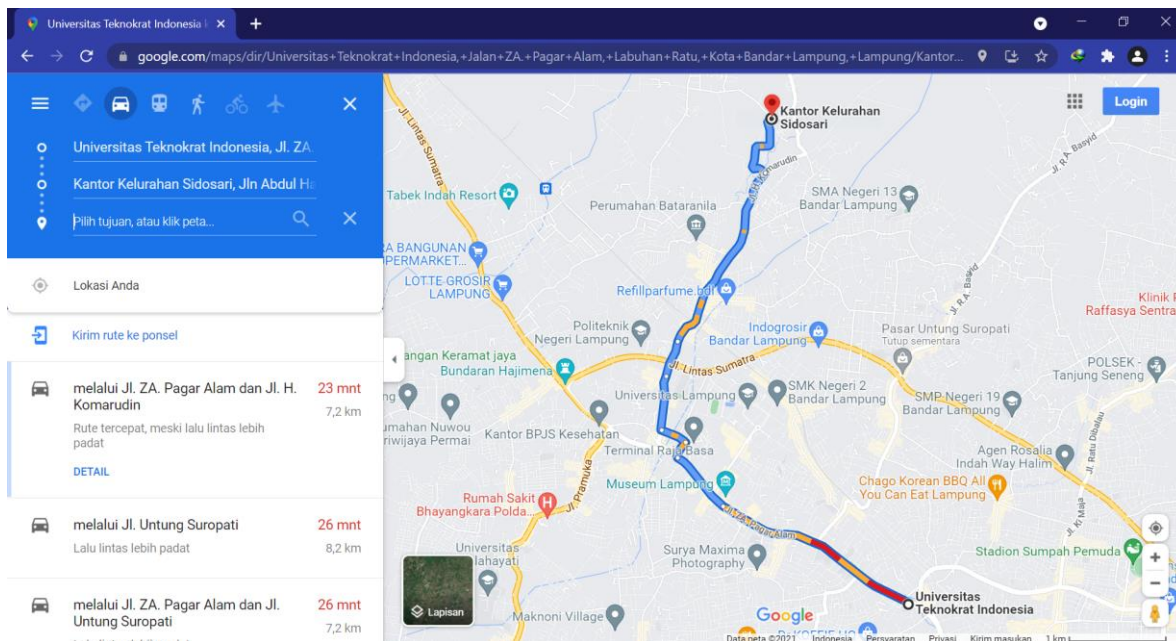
Universitas Teknokrat Indonesia | ×
+

google.com/maps/dir/Universitas+Teknokrat+Indonesia,+Jalan+ZA.+Pagar+Alam,+Labuhan+Ratu,+Kota+Bandar+Lampung,+Lampung/Kantor...

Universitas Teknokrat Indonesia, Jl. ZA
Kantor Kelurahan Sidosari, Jln Abdul Ha
Pilih tujuan, atau klik peta...

Lokasi Anda

Kirim rute ke ponsel

melalui Jl. ZA. Pagar Alam dan Jl. H. Komarudin
23 mnt
7,2 km
Rute tercepat, meski lalu lintas lebih padat
DETAIL

melalui Jl. Untung Suropati
26 mnt
8,2 km
Lalu lintas lebih padat

melalui Jl. ZA. Pagar Alam dan Jl. Untung Suropati
26 mnt
7,2 km

Login
Kantor Kelurahan Sidosari
Jl. H. Komarudin
Jl. R.A. Basyid
SMA Negeri 13 Bandar Lampung
Tabek Indah Resort
Perumahan Bataranila
RA BANGUNAN PERMARKET...
LOTTE GROSIR LAMPUNG
Refillparfume.bdl
Klinik Raffasya Sentra
Politeknik Negeri Lampung
Indogrosir Bandar Lampung
Pasar Untung Suropati
Tutup sementara
Jl. Lintas Sumatra
angan Keramat jaya Bundaran Hajimena
Universitas Lampung
SMK Negeri 2 Bandar Lampung
SMP Negeri 19 Bandar Lampung
POLSEK - Tanjung Seneng
umahan Nuwou riwijaya Permai
Kantor BPJS Kesehatan
Terminal Raja Basa
Agen Rosalia Indah Way Halim
Jl. Ratu Dibalau
Museum Lampung
Chago Korean BBQ All You Can Eat Lampung
Rumah Sakit Bhayangkara Polda...
Jl. Pramuka
Jl. ZA. Pagar Alam
Universitas Mahayati
Surya Maxima Photography
Stadion Sumpah Pemuda
Jl. Ki Maja
Universitas Teknokrat Indonesia
Lapisan
Maknoni Village
Google
Data peta ©2021 Indonesia Persyaratan Privasi Kirim masukan 1 km